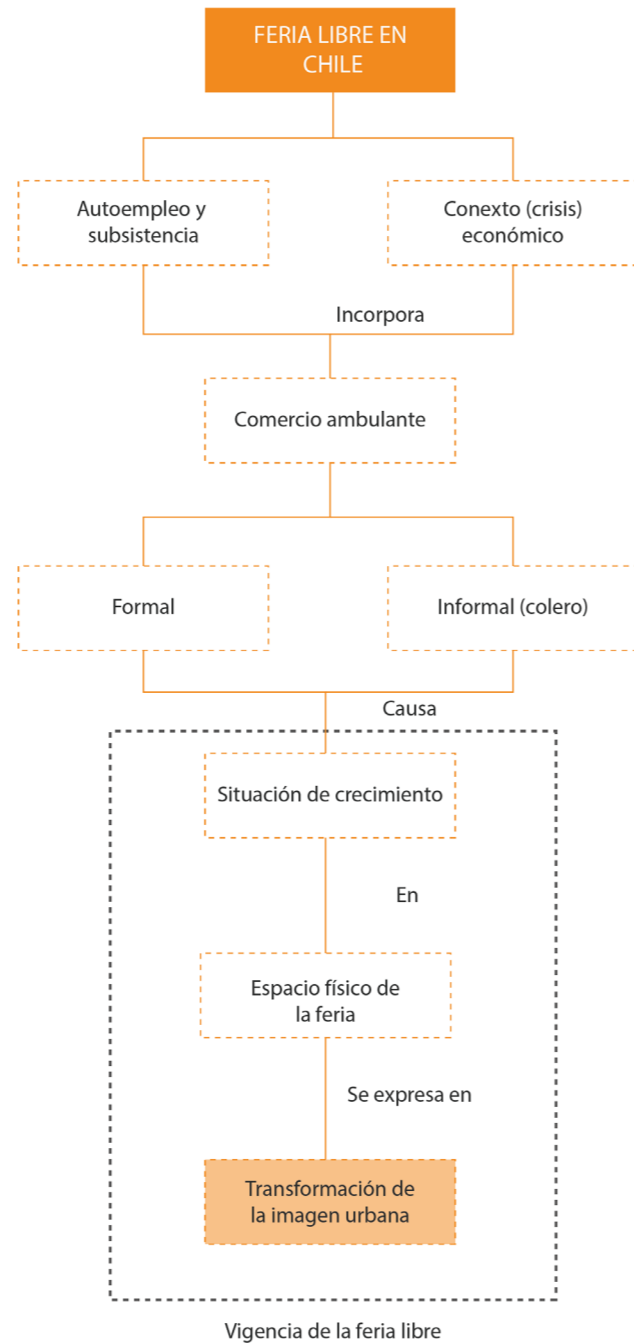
FERIA LIBRE EN CHILE

Autoempleo y subsistencia

Conexto (crisis) económico

Incorpora

Comercio ambulante

Formal

Informal (colero)

Causa

Situación de crecimiento

En

Espacio físico de la feria

Se expresa en

Transformación de la imagen urbana

Vigencia de la feria libre